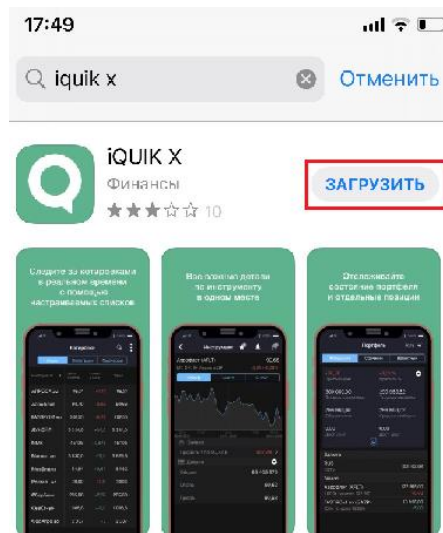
17:49

iquik x

Отменить

iQUIK X

Финансы

★★★☆☆ 10

ЗАГРУЗИТЬ

Следите за котировками в реальном времени с помощью настраиваемых списков

Все важные детали по инструменту в одном месте

Отслеживайте состояние портфеля и отдельных позиций

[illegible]